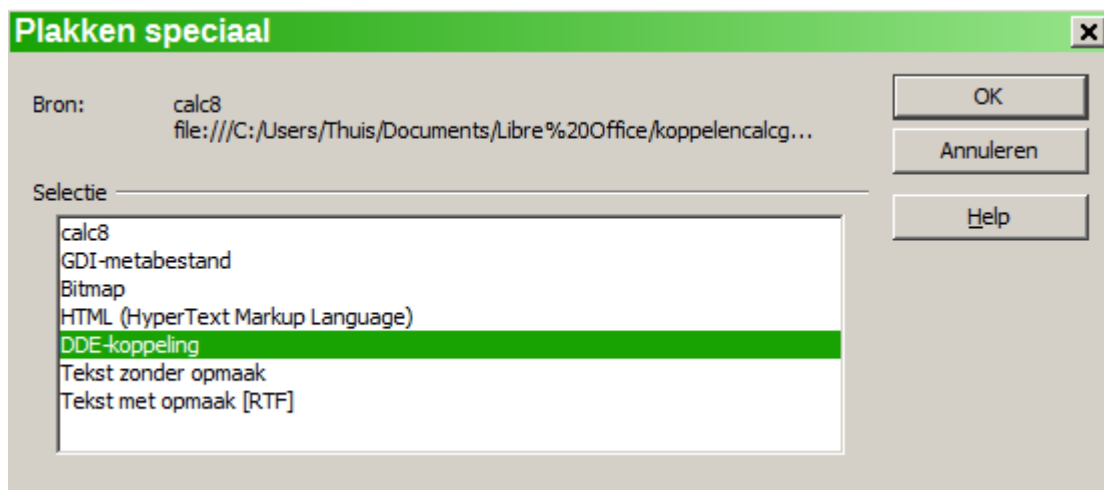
Plakken speciaal

Bron: calc8
file:///C:/Users/Thuis/Documents/Libre%20Office/koppelencalcg...

Selectie

calc8
GDI-metabestand
Bitmap
HTML (HyperText Markup Language)
DDE-koppeling
Tekst zonder opmaak
Tekst met opmaak [RTF]

OK
Annuleren
Help